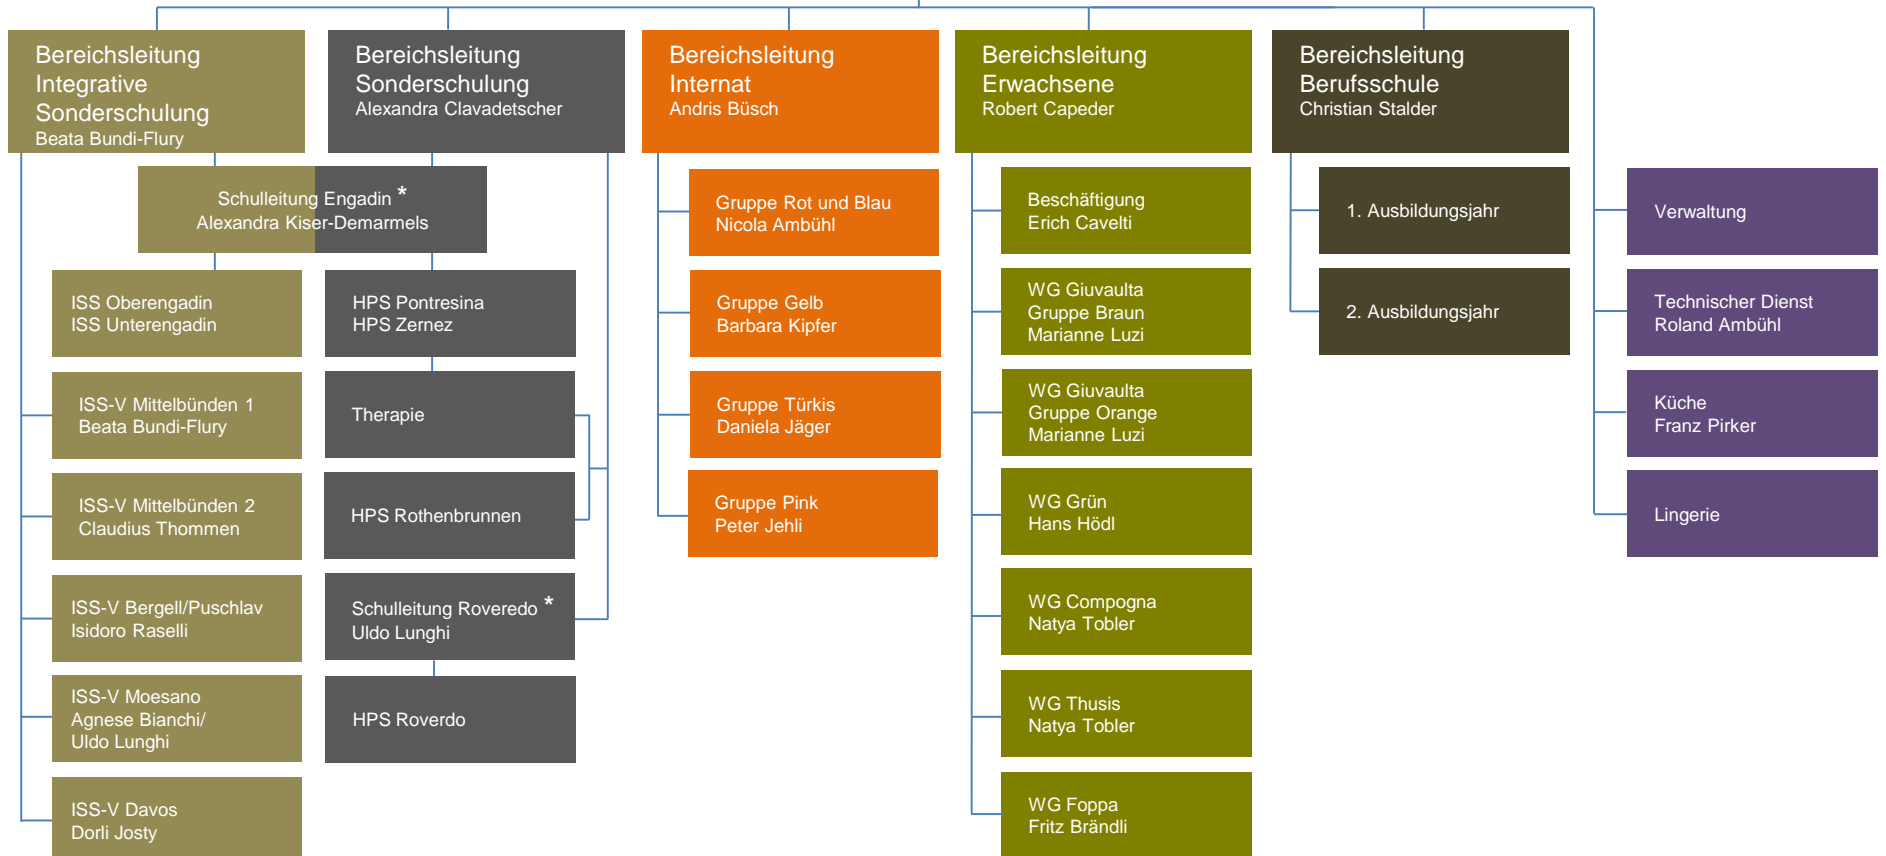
Bereichsleitung Integrative Sonderschulung
Beata Bundi-Flury

Bereichsleitung Sonderschulung
Alexandra Clavadetscher

Bereichsleitung Internat
Andris Büsch

Bereichsleitung Erwachsene
Robert Capeder

Bereichsleitung Berufsschule
Christian Stalder

Schulleitung Engadin *
Alexandra Kiser-Demarmels

ISS Oberengadin
ISS Unterengadin

ISS-V Mittelbünden 1
Beata Bundi-Flury

ISS-V Mittelbünden 2
Claudius Thommen

ISS-V Bergell/Puschlav
Isidoro Raselli

ISS-V Moesano
Agnese Bianchi/
Uldo Lunghi

ISS-V Davos
Dorli Josty

HPS Pontresina
HPS Zernez

Therapie

HPS Rothenbrunnen

Schulleitung Roveredo *
Uldo Lunghi

HPS Roverdo

Gruppe Rot und Blau
Nicola Ambühl

Gruppe Gelb
Barbara Kipfer

Gruppe Türkis
Daniela Jäger

Gruppe Pink
Peter Jehli

Beschäftigung
Erich Cavelti

WG Giuvaulta
Gruppe Braun
Marianne Luzi

WG Giuvaulta
Gruppe Orange
Marianne Luzi

WG Grün
Hans Hödl

WG Compogna
Natya Tobler

WG Thusis
Natya Tobler

WG Foppa
Fritz Brändli

1. Ausbildungsjahr

2. Ausbildungsjahr

Verwaltung

Technischer Dienst
Roland Ambühl

Küche
Franz Pirker

Lingerie